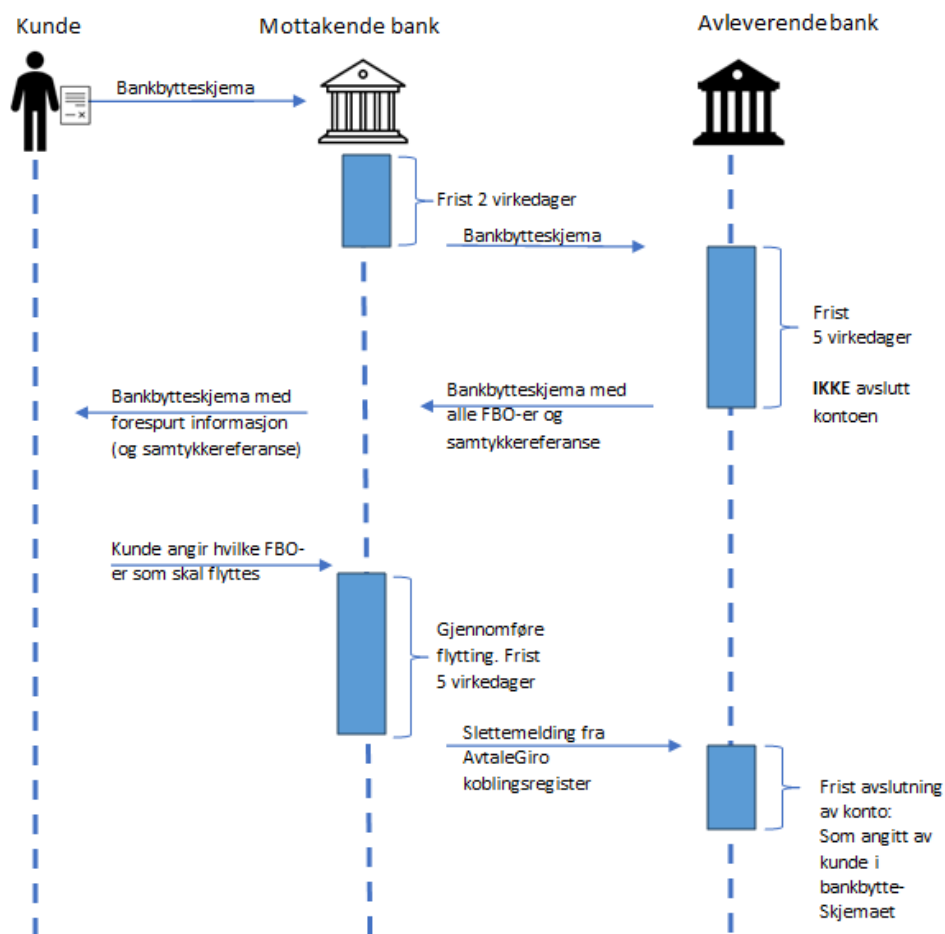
Kunde

Mottakende bank

Avleverende bank

Bankbytteskjema

Frist 2 virkedager

Bankbytteskjema

Frist
5 virkedager

**IKKE** avslutt kontoen

Bankbytteskjema med forespurt informasjon (og samtykkereferanse)

Bankbytteskjema med alle FBO-er og samtykkereferanse

Kunde angir hvilke FBO-er som skal flyttes

Gjennomføre flytting. Frist 5 virkedager

Slettemelding fra AvtaleGiro koblingsregister

Frist avslutning av konto: Som angitt av kunde i bankbytte-Skjemaet